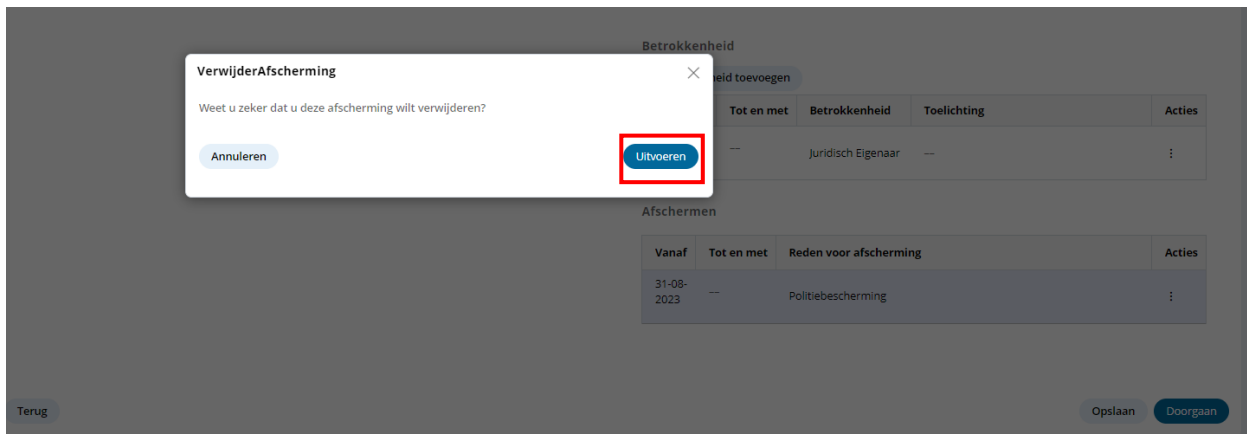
VerwijderAfscherming

Weet u zeker dat u deze afscherming wilt verwijderen?

Annuleren

Uitvoeren

Betrokkenheid

heid toevoegen

| | Tot en met | Betrokkenheid | Toelichting | Acties |
|---|---|---|---|---|
| | --- | Juridisch Eigenaar | --- | ⋮ |

Afschermen

| Vanaf | Tot en met | Reden voor afscherming | Acties |
|---|---|---|---|
| 31-08-2023 | --- | Politiebescherming | ⋮ |

Terug

Opslaan

Doorgaan